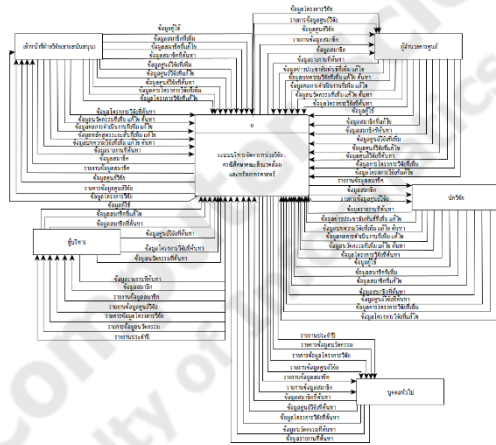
เจ้าหน้าที่สำนักวิจัย(ผู้ดูแลระบบ)

อาจารย์ที่ปรึกษา

0
ระบบบริหารจัดการงานวิจัย คณะสังคมศาสตร์และวิทยาศาสตร์

นักวิจัย

ผู้บริหาร

บุคคลทั่วไป

ข้อมูลผู้ใช้
ข้อมูลผู้ใช้
ข้อมูลผลงานวิจัย
ข้อมูลสมาชิก
ข้อมูลโครงการวิจัย
ข้อมูลโครงการวิจัยที่แก้ไข
ข้อมูลการแจ้งเตือน
ข้อมูลนักวิจัย
ข้อมูลผลงานวิจัยที่แก้ไข
ข้อมูลสมาชิกที่แก้ไข
ข้อมูลการเผยแพร่
ข้อมูลวิจัย
รายงานข้อมูลนักวิจัย
รายงานข้อมูลสมาชิก
รายงานข้อมูลผลงานวิจัย
ข้อมูลสมาชิกที่แก้ไข
ข้อมูลผลงานวิจัย
ข้อมูลโครงการวิจัย
ข้อมูลการแจ้งเตือน
ข้อมูลสมาชิก
รายงานข้อมูลสมาชิก
รายงานข้อมูลผลงานวิจัย
รายงานข้อมูลโครงการวิจัย
รายงานข้อมูลนักวิจัย
รายงานข้อมูลวิจัย
รายงานผลงานวิจัย
รายงานข้อมูลวิจัย
รายงานโครงการวิจัย
รายงานข้อมูลโครงการวิจัย
ข้อมูลสมาชิก
ข้อมูลผลงานวิจัย
ข้อมูลโครงการวิจัย
ข้อมูลผลงานวิจัยที่แก้ไข
ข้อมูลโครงการวิจัยที่แก้ไข
ข้อมูลสมาชิกที่แก้ไข